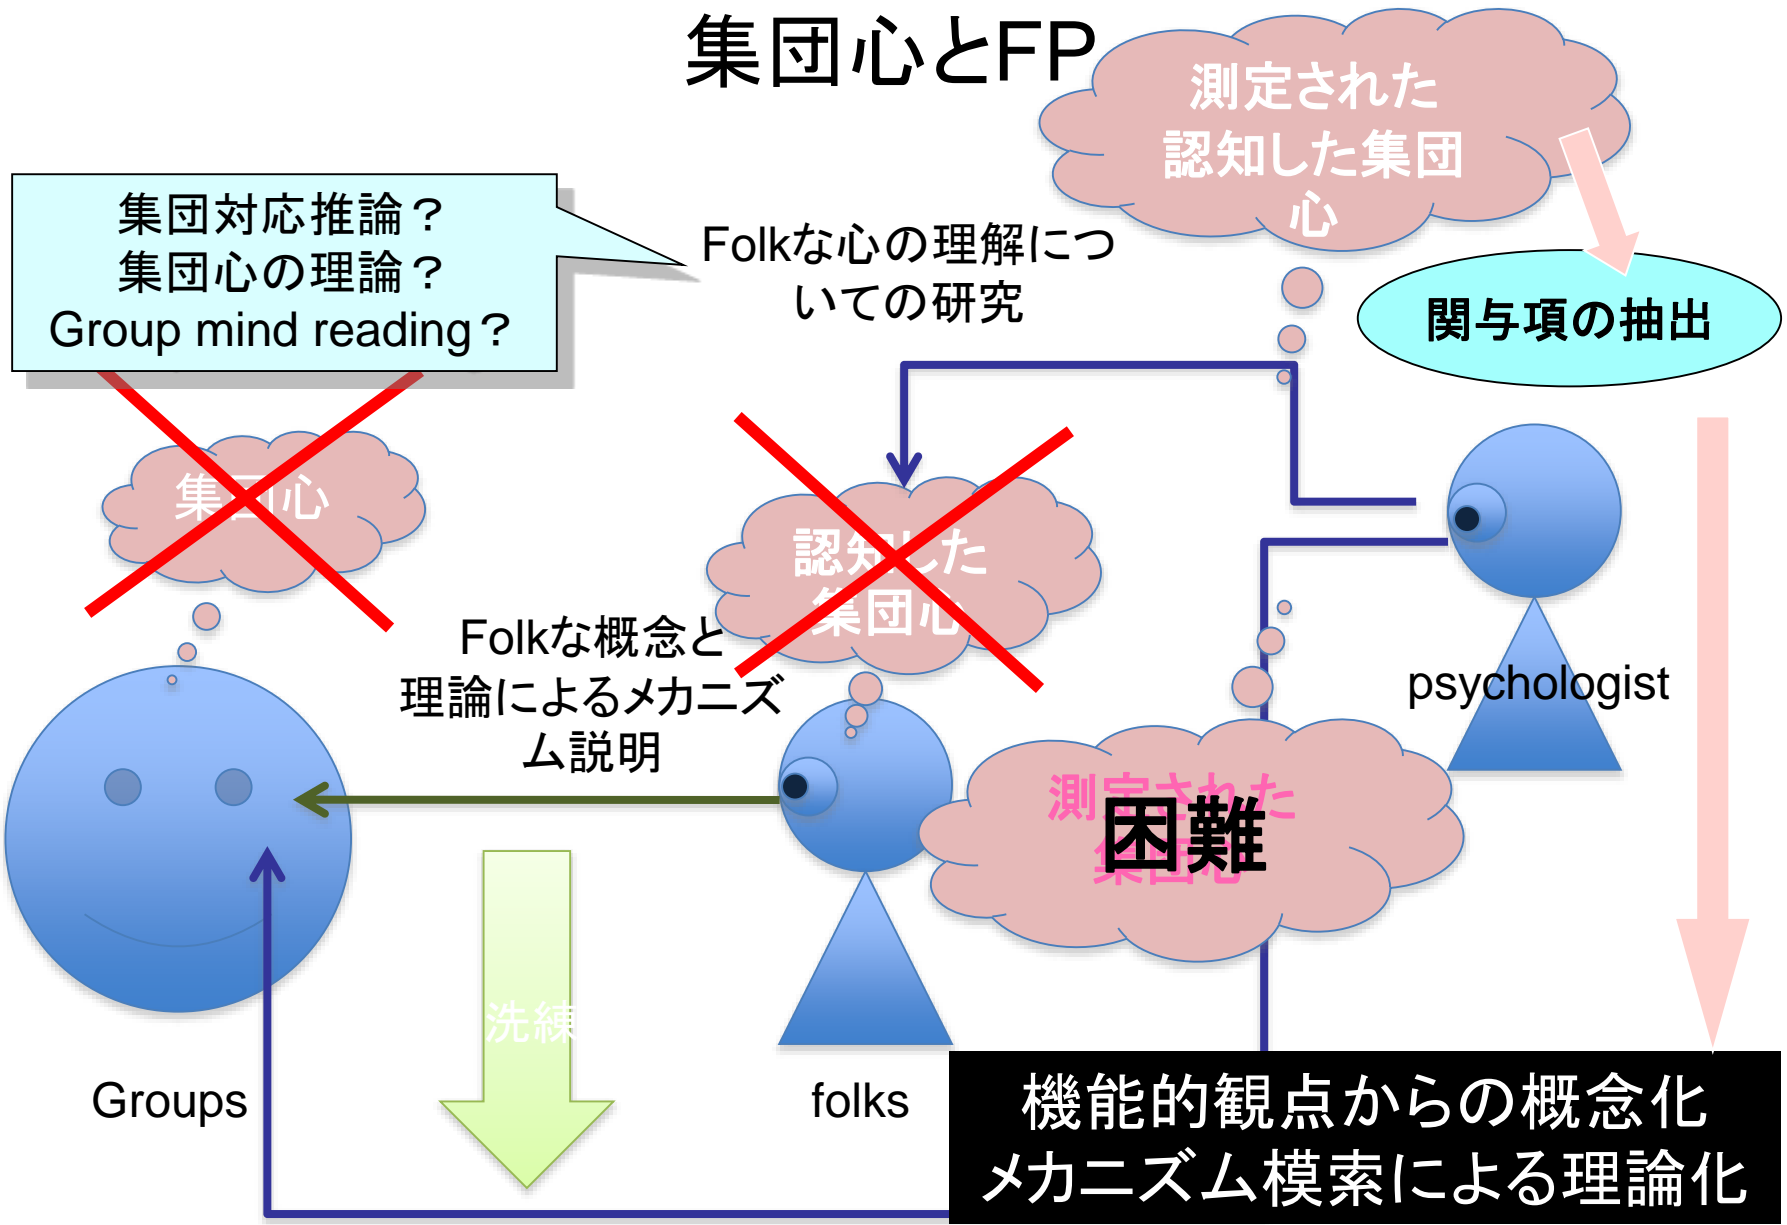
集団心とFP

測定された認知した集団心

関与項の抽出

集団対応推論？
集団心の理論？
Group mind reading？

Folkな心の理解についての研究

集団心

認知した集団心

Folkな概念と理論によるメカニズム説明

psychologist

測定された集団心

困難

洗練

Groups

folks

機能的観点からの概念化
メカニズム模索による理論化